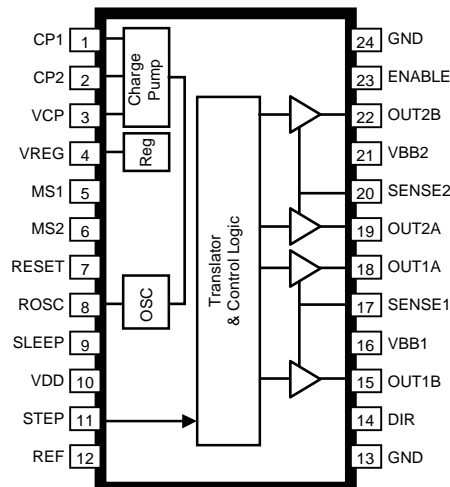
CP1 1
CP2 2
VCP 3
VREG 4
MS1 5
MS2 6
RESET 7
ROSC 8
SLEEP 9
VDD 10
STEP 11
REF 12

Charge Pump
Reg
OSC
Translator & Control Logic

24 GND
23 ENABLE
22 OUT2B
21 VBB2
20 SENSE2
19 OUT2A
18 OUT1A
17 SENSE1
16 VBB1
15 OUT1B
14 DIR
13 GND